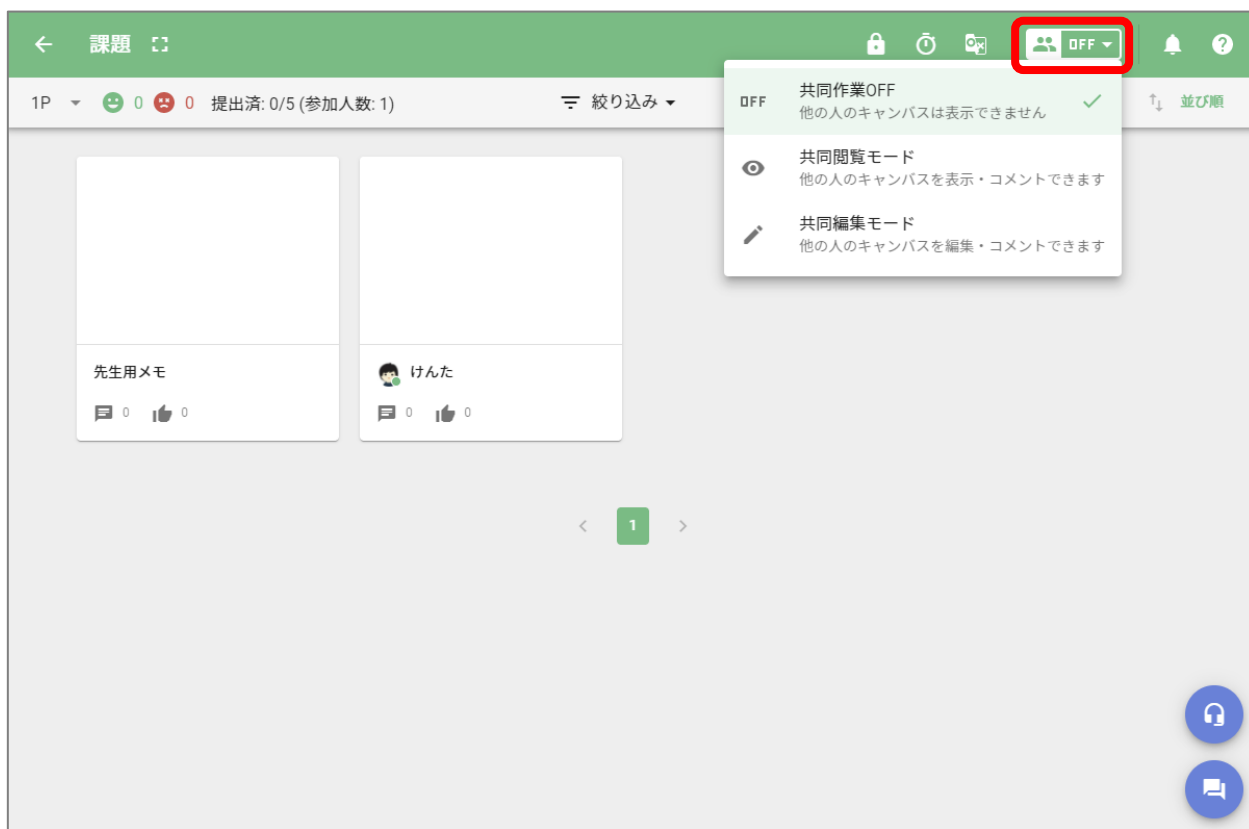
課題

OFF

1P 0 0 提出済: 0/5 (参加人数: 1)

絞り込み

並び順

OFF 共同作業OFF
他の人のキャンバスは表示できません

共同閲覧モード
他の人のキャンバスを表示・コメントできます

共同編集モード
他の人のキャンバスを編集・コメントできます

先生用メモ
0 0

けんた
0 0

1